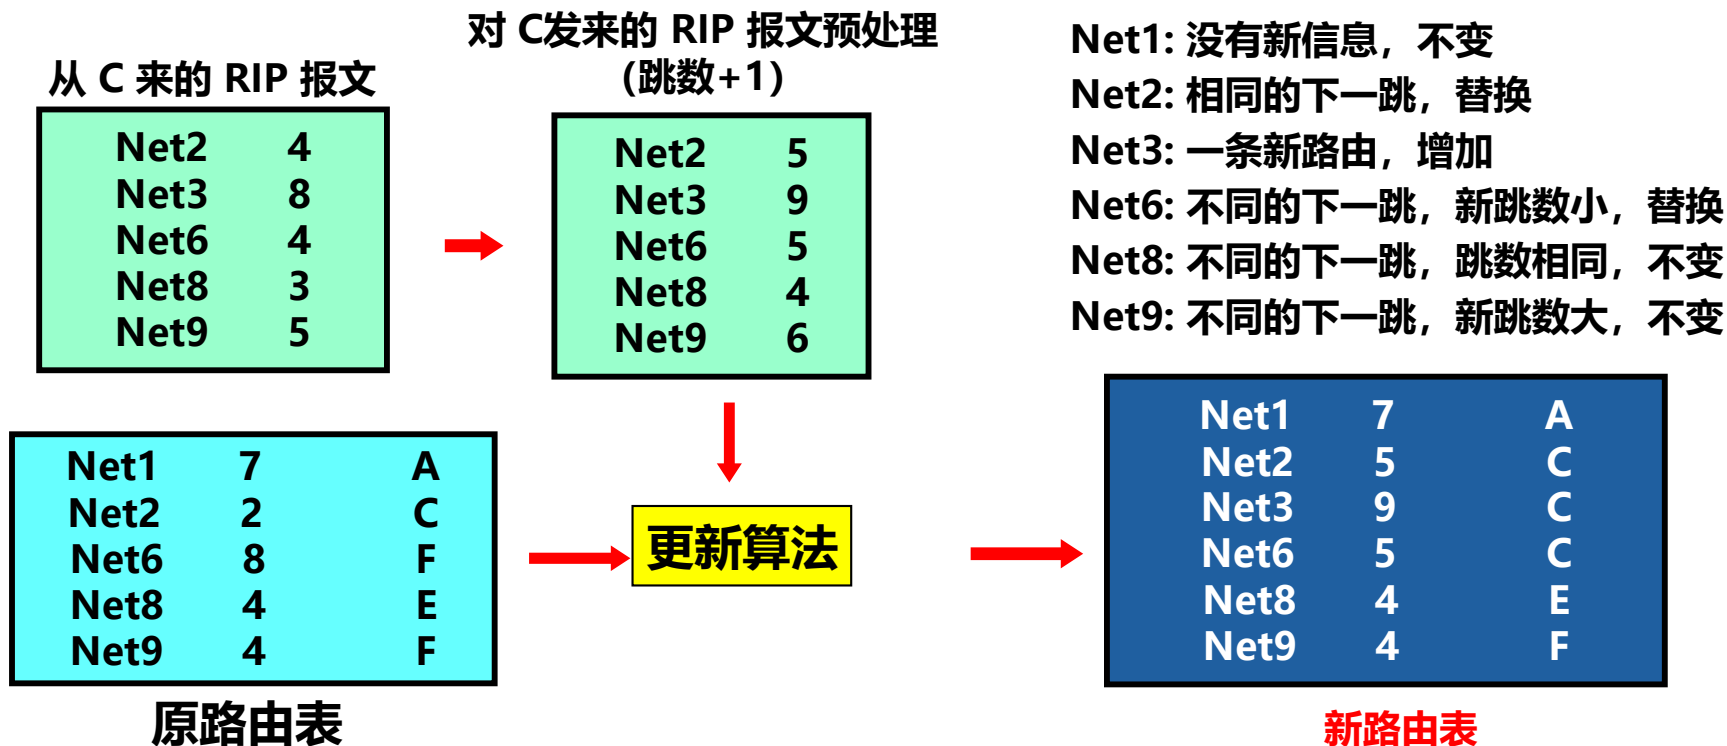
从 C 来的 RIP 报文

| Net2 | 4 |
|---|---|
| Net3 | 8 |
| Net6 | 4 |
| Net8 | 3 |
| Net9 | 5 |

对 C发来的 RIP 报文预处理 (跳数+1)

| Net2 | 5 |
|---|---|
| Net3 | 9 |
| Net6 | 5 |
| Net8 | 4 |
| Net9 | 6 |

Net1: 没有新信息，不变
Net2: 相同的下一跳，替换
Net3: 一条新路由，增加
Net6: 不同的下一跳，新跳数小，替换
Net8: 不同的下一跳，跳数相同，不变
Net9: 不同的下一跳，新跳数大，不变

| Net1 | 7 | A |
|---|---|---|
| Net2 | 2 | C |
| Net6 | 8 | F |
| Net8 | 4 | E |
| Net9 | 4 | F |

原路由表

更新算法

| Net1 | 7 | A |
|---|---|---|
| Net2 | 5 | C |
| Net3 | 9 | C |
| Net6 | 5 | C |
| Net8 | 4 | E |
| Net9 | 4 | F |

新路由表